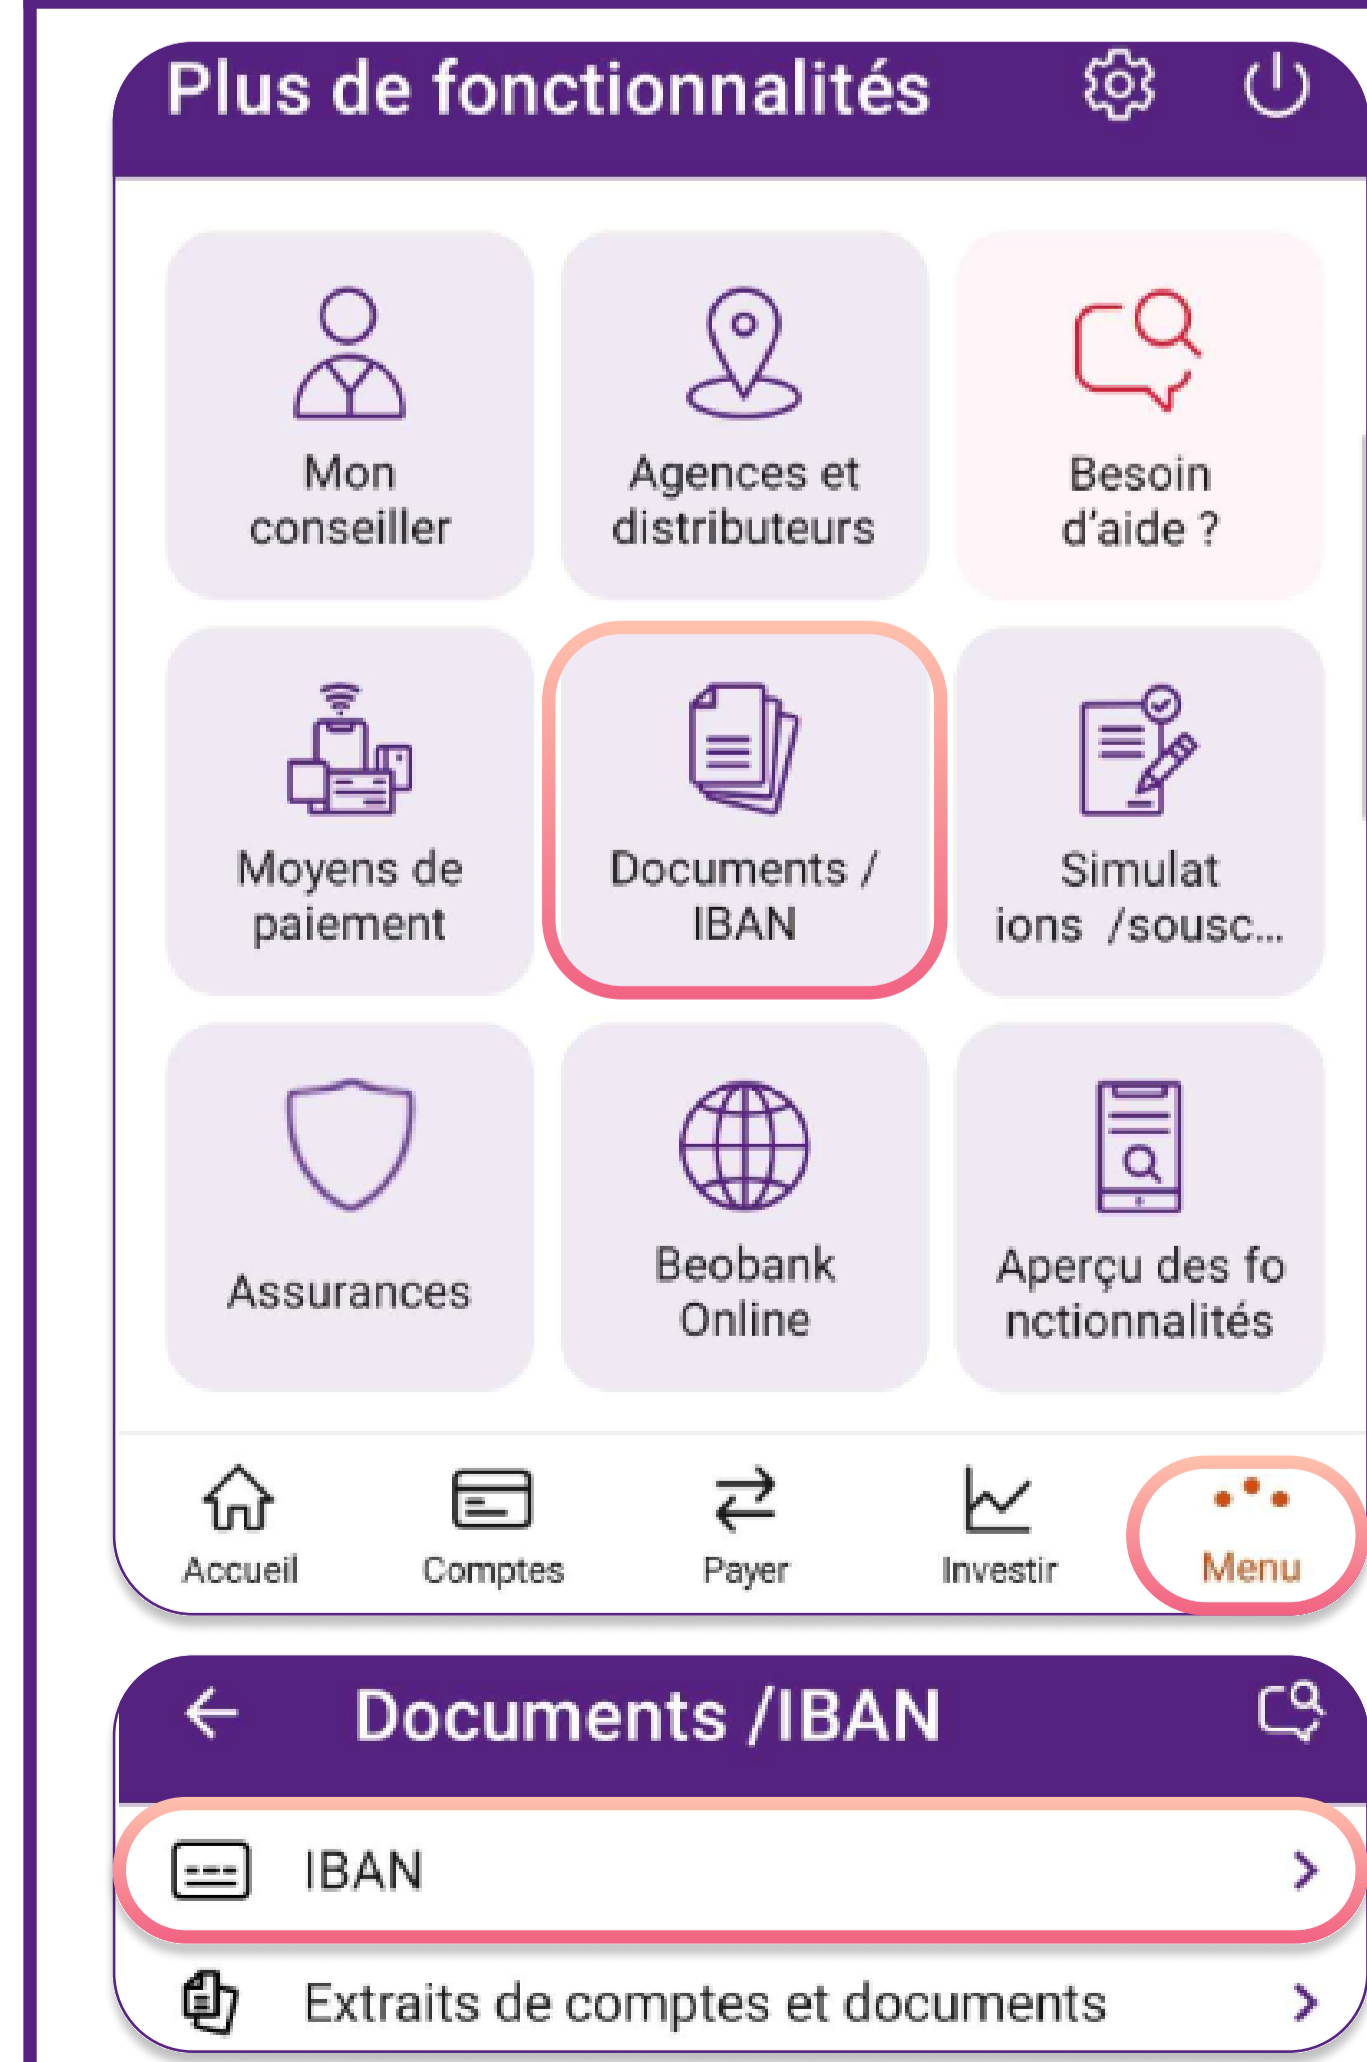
Plus de fonctionnalités

Mon conseiller

Agences et distributeurs

Besoin d'aide ?

Moyens de paiement

Documents / IBAN

Simulat ions /sousc...

Assurances

Beobank Online

Aperçu des fo nctionnalités

Accueil

Comptes

Payer

Investir

Menu

Documents /IBAN

IBAN

Extraits de comptes et documents